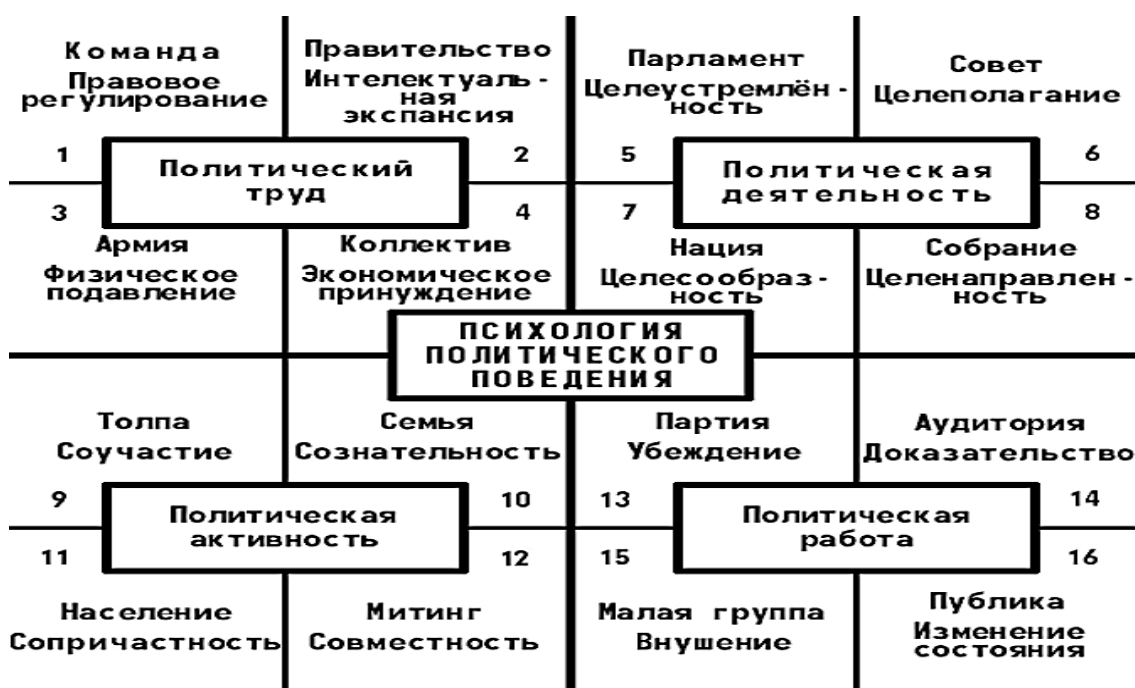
Команда
Правовое регулирование

Правительство
Интелектуальная экспансия

Парламент
Целеустремлённость

Совет
Целеполагание

1

Политический труд

2

5

Политическая деятельность

6

3

4

7

8

Армия
Физическое подавление

Коллектив
Экономическое принуждение

Нация
Целесообразность

Собрание
Целенаправленность

ПСИХОЛОГИЯ ПОЛИТИЧЕСКОГО ПОВЕДЕНИЯ

Толпа
Соучастие

Семья
Сознательность

Партия
Убеждение

Аудитория
Доказательство

9

Политическая активность

10

13

Политическая работа

14

11

12

15

16

Население
Сопричастность

Митинг
Совместность

Малая группа
Внушение

Публика
Изменение состояния